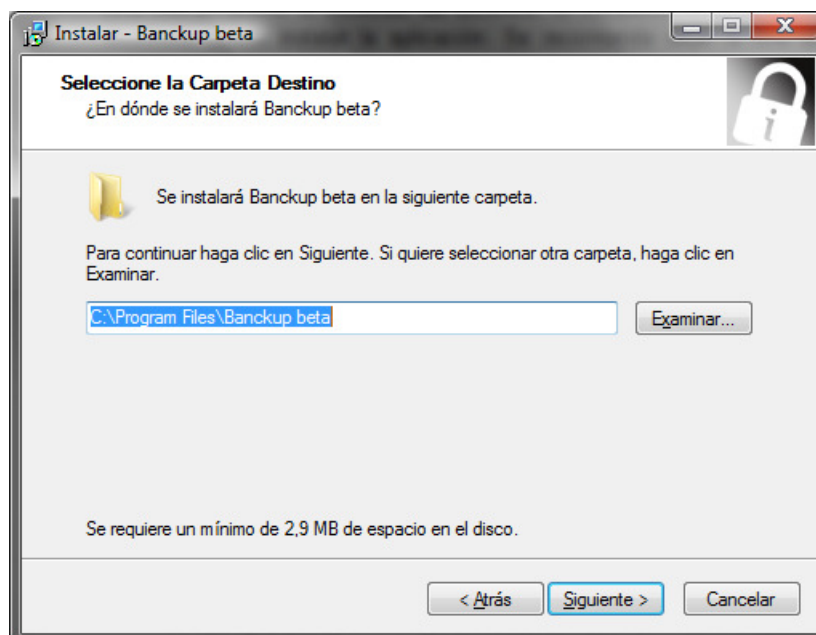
Instalar - Banckup beta

Seleccione la Carpeta Destino
¿En dónde se instalará Banckup beta?

Se instalará Banckup beta en la siguiente carpeta.

Para continuar haga clic en Siguiente. Si quiere seleccionar otra carpeta, haga clic en Examinar.

C:\Program Files\Banckup beta

Examinar...

Se requiere un mínimo de 2,9 MB de espacio en el disco.

< Atrás

Siguiente >

Cancelar